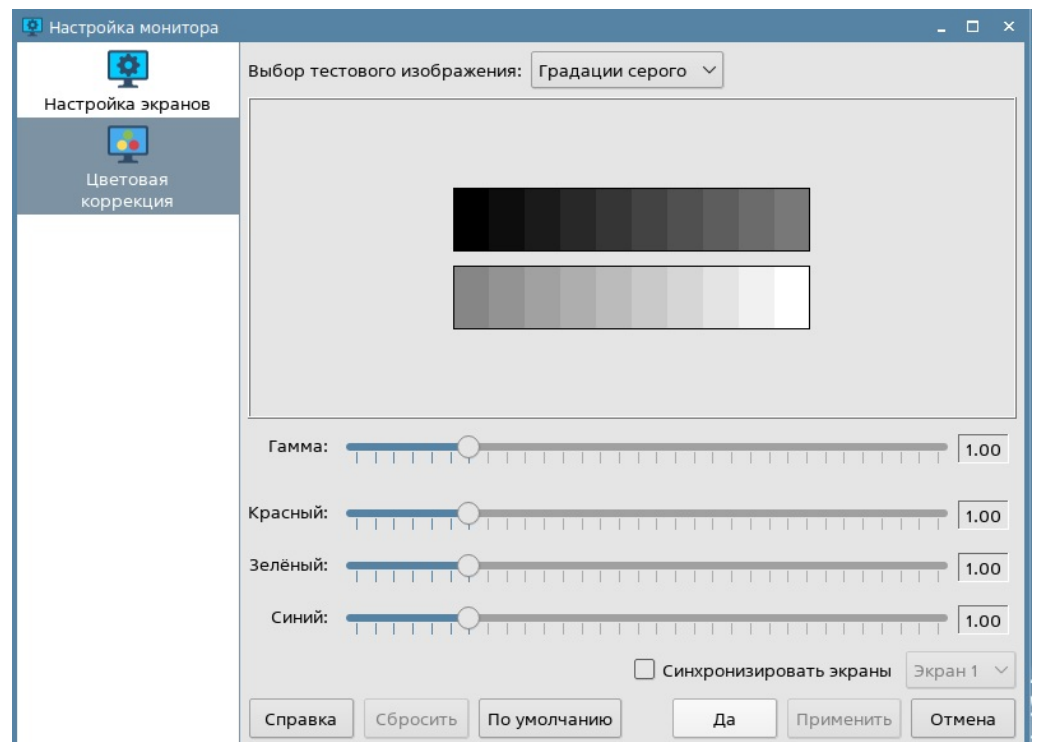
Настройка монитора

Настройка экранов

Цветовая коррекция

Выбор тестового изображения: Градации серого

Гамма: 1.00

Красный: 1.00

Зелёный: 1.00

Синий: 1.00

Синхронизировать экраны Экран 1

Справка Сбросить По умолчанию Да Применить Отмена